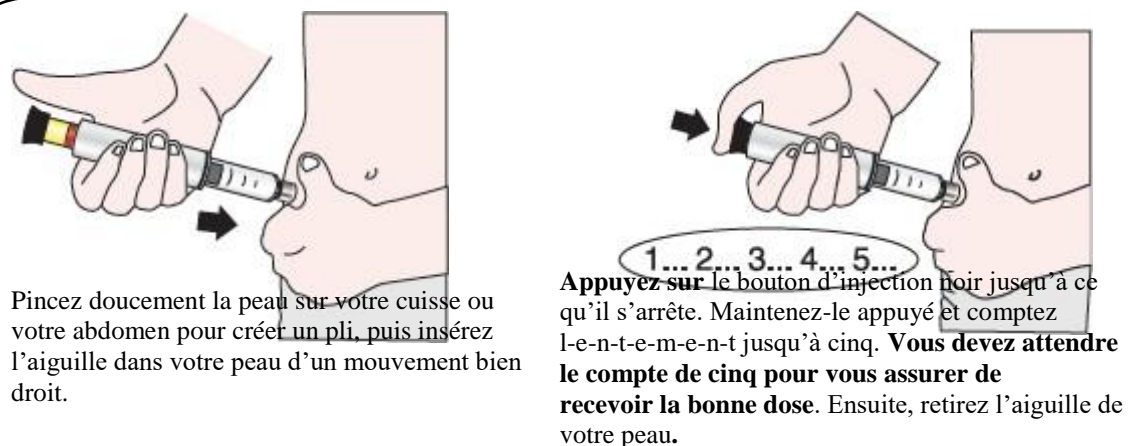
Pincez doucement la peau sur votre cuisse ou votre abdomen pour créer un pli, puis insérez l'aiguille dans votre peau d'un mouvement bien droit.

1... 2... 3... 4... 5...

**Appuyez sur** le bouton d'injection noir jusqu'à ce qu'il s'arrête. Maintenez-le appuyé et comptez l-e-n-t-e-m-e-n-t jusqu'à cinq. **Vous devez attendre le compte de cinq pour vous assurer de recevoir la bonne dose**. Ensuite, retirez l'aiguille de votre peau**.**